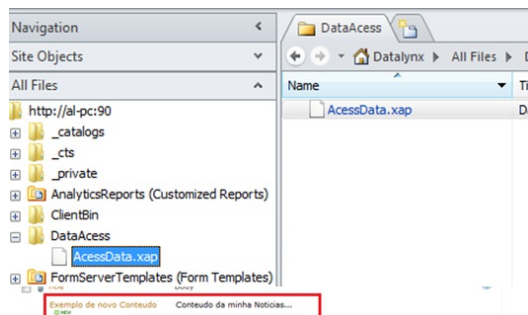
Navigation
Site Objects
All Files
http://al-pc:90
_catalogs
_cts
_private
AnalyticsReports (Customized Reports)
ClientBin
DataAcess
AcessData.xap
FormServerTemplates (Form Templates)

DataAcess
Datalynx ▶ All Files ▶ D
Name
Ti
AcessData.xap

Exemplo de novo Conteudo
Conteudo da minha Noticias...